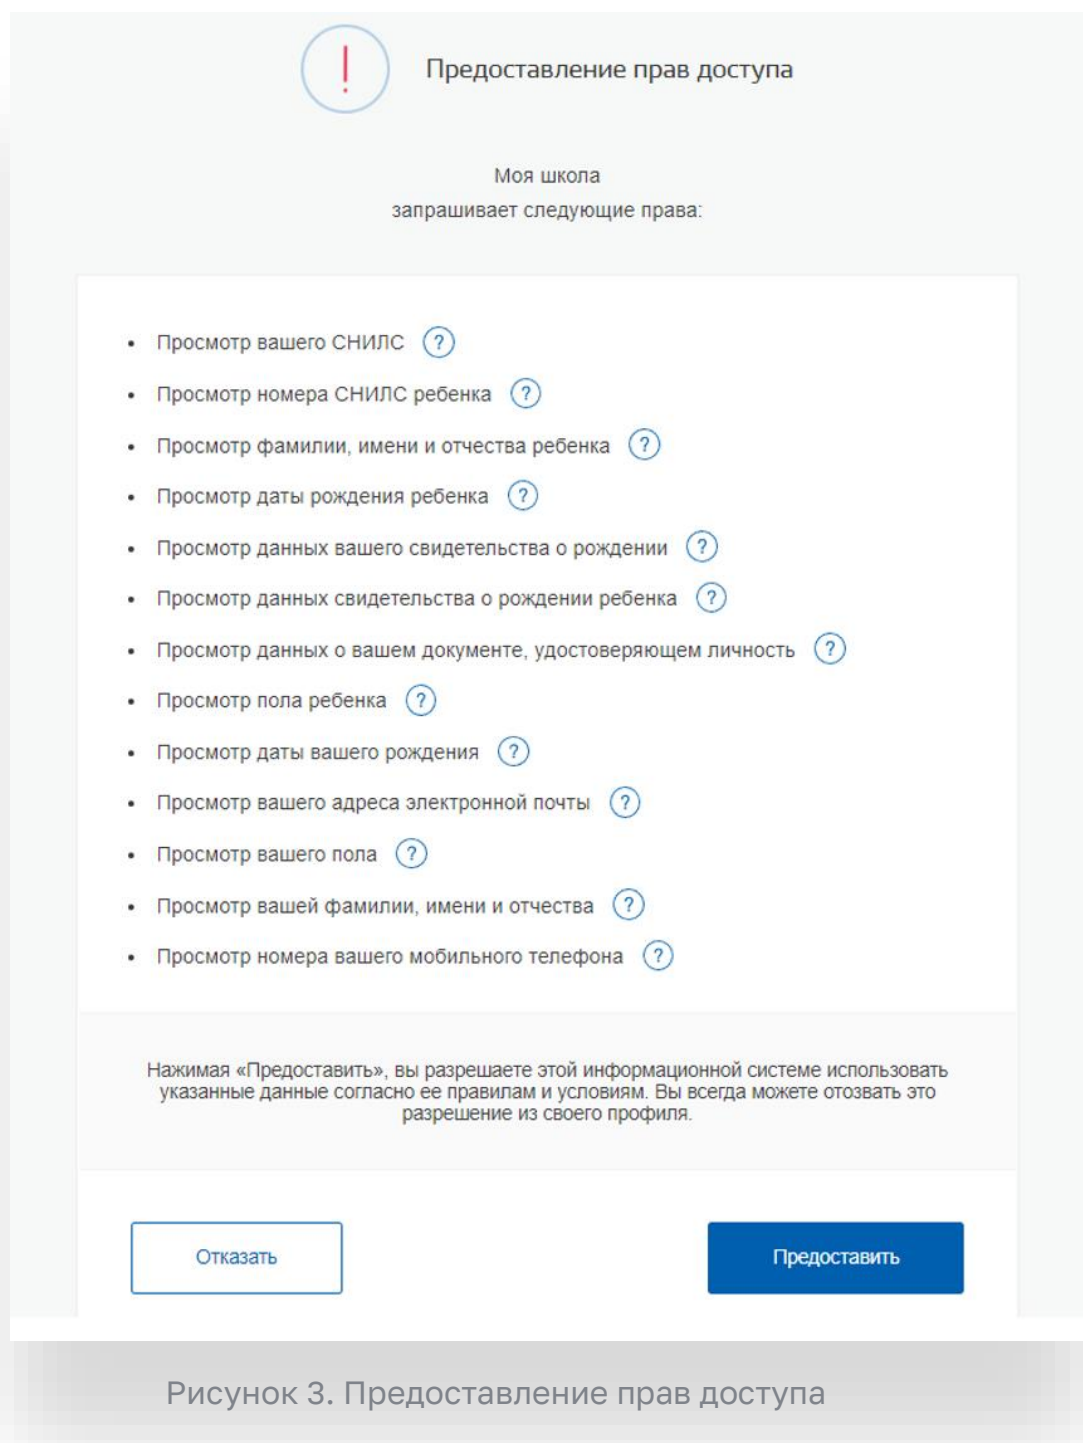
!

Предоставление прав доступа

Моя школа
запрашивает следующие права:

- Просмотр вашего СНИЛС ?
- Просмотр номера СНИЛС ребенка ?
- Просмотр фамилии, имени и отчества ребенка ?
- Просмотр даты рождения ребенка ?
- Просмотр данных вашего свидетельства о рождении ?
- Просмотр данных свидетельства о рождении ребенка ?
- Просмотр данных о вашем документе, удостоверяющем личность ?
- Просмотр пола ребенка ?
- Просмотр даты вашего рождения ?
- Просмотр вашего адреса электронной почты ?
- Просмотр вашего пола ?
- Просмотр вашей фамилии, имени и отчества ?
- Просмотр номера вашего мобильного телефона ?

Нажимая «Предоставить», вы разрешаете этой информационной системе использовать указанные данные согласно ее правилам и условиям. Вы всегда можете отозвать это разрешение из своего профиля.

Отказать

Предоставить

Рисунок 3. Предоставление прав доступа